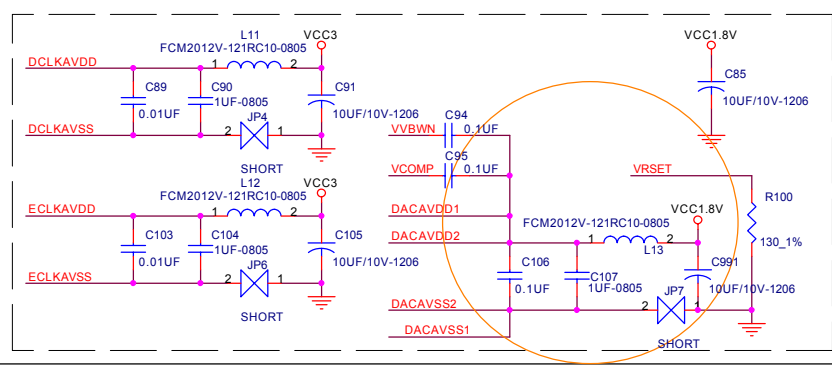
L11
FCM2012V-121RC10-0805
VCC3
DCLKAVDD
1
2
C89
0.01UF
C90
1UF-0805
C91
10UF/10V-1206
DCLKAVSS
2
JP4
1
SHORT
L12
FCM2012V-121RC10-0805
VCC3
ECLKAVDD
1
2
C103
0.01UF
C104
1UF-0805
C105
10UF/10V-1206
ECLKAVSS
2
JP6
1
SHORT
VVBWN
C94
0.1UF
VCOMP
C95
0.1UF
DACAVDD1
DACAVDD2
FCM2012V-121RC10-0805
1
L13
2
C106
0.1UF
C107
1UF-0805
DACAVSS2
DACAVSS1
2
JP7
1
SHORT
VCC1.8V
C991
10UF/10V-1206
VCC1.8V
C85
10UF/10V-1206
VRSET
R100
130_1%